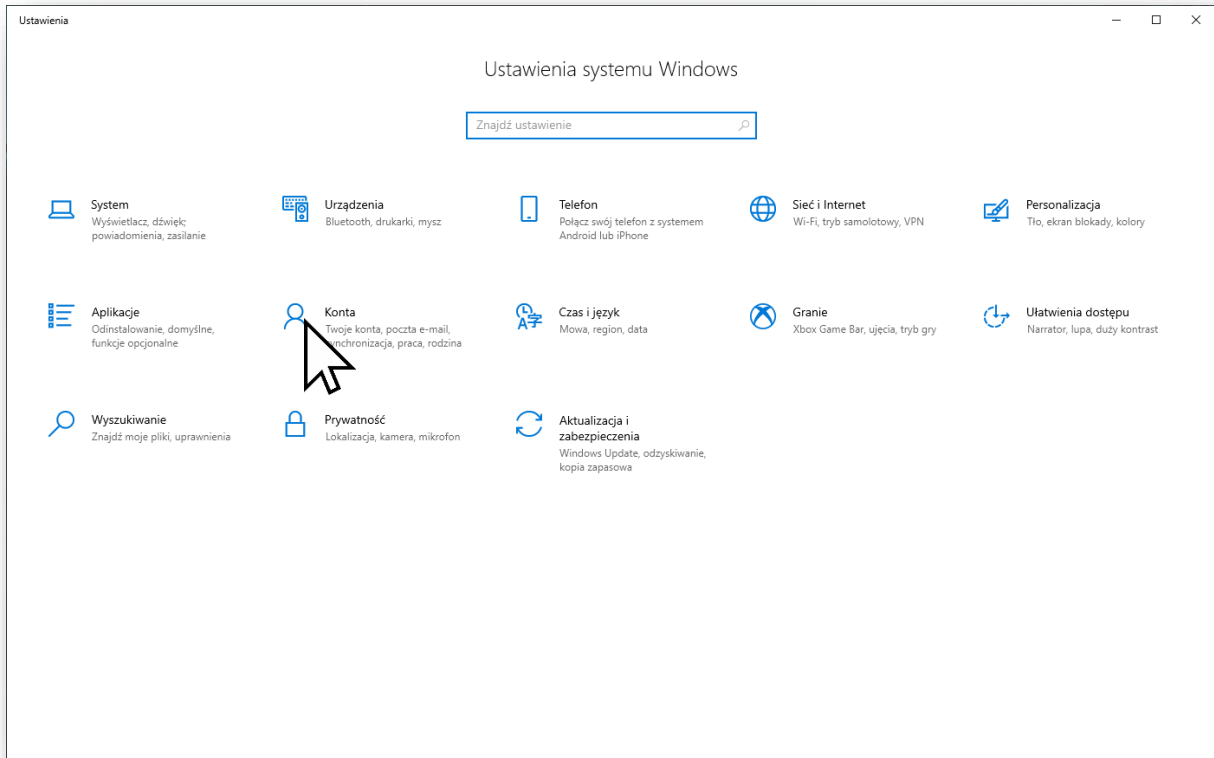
Ustawienia

Ustawienia systemu Windows

Znajdź ustawienie

System
Wyświetlacz, dźwięk; powiadomienia, zasilanie

Urządzenia
Bluetooth, drukarki, mysz

Telefon
Połącz swój telefon z systemem Android lub iPhone

Sieć i Internet
Wi-Fi, tryb samolotowy, VPN

Personalizacja
Tło, ekran blokady, kolory

Aplikacje
Odinstalowanie, domyślne, funkcje opcjonalne

Konta
Twoje konta, poczta e-mail, synchronizacja, praca, rodzina

Czas i język
Mowa, region, data

Granie
Xbox Game Bar, ujęcia, tryb gry

Ułatwienia dostępu
Narrator, lupa, duży kontrast

Wyszukiwanie
Znajdź moje pliki, uprawnienia

Prywatność
Lokalizacja, kamera, mikrofon

Aktualizacja i zabezpieczenia
Windows Update, odzyskiwanie, kopia zapasowa